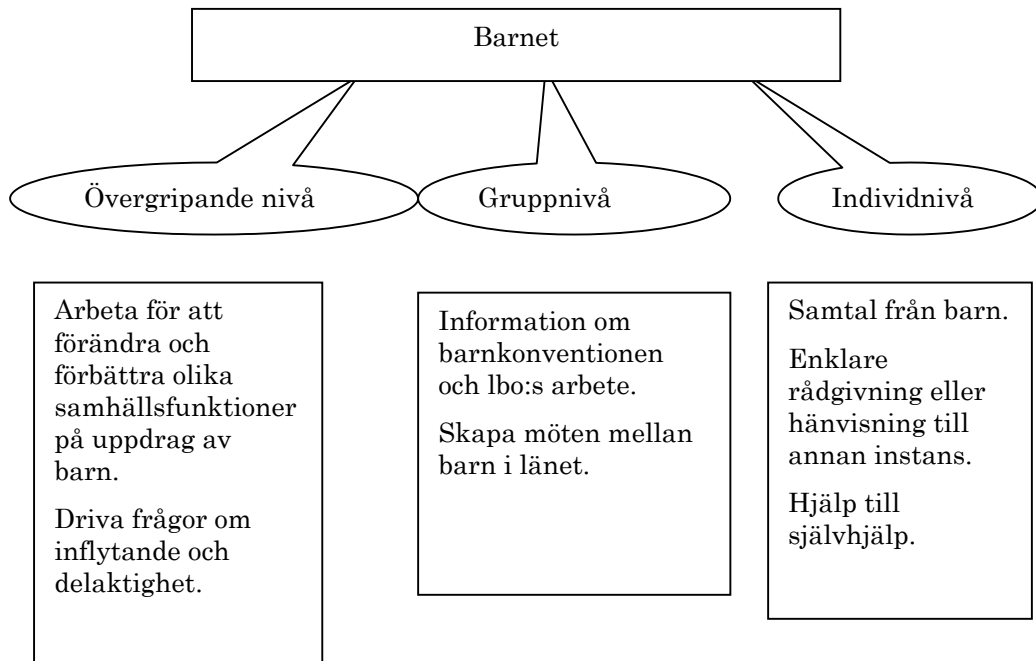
Barnet

Övergripande nivå

Gruppnivå

Individnivå

Arbeta för att förändra och förbättra olika samhällsfunktioner på uppdrag av barn.

Driva frågor om inflytande och delaktighet.

Information om barnkonventionen och lbo:s arbete.

Skapa möten mellan barn i länet.

Samtal från barn.

Enklare rådgivning eller hänvisning till annan instans.

Hjälp till självhjälp.